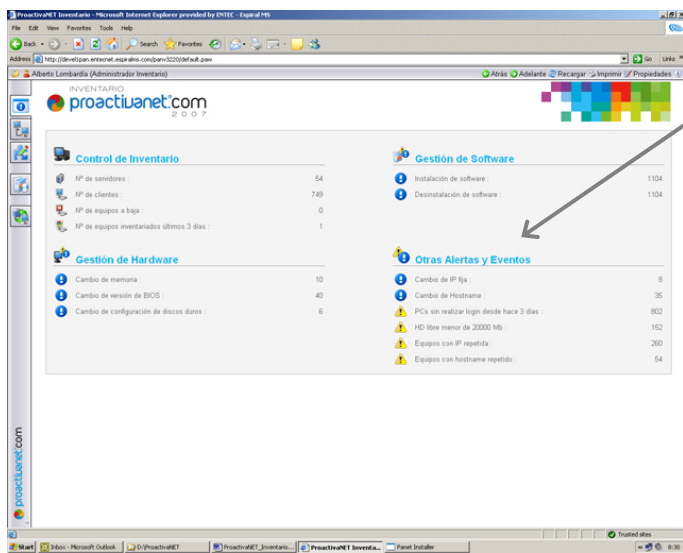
ProactivaNET Inventario - Microsoft Internet Explorer provided by ENTEC - Espiral MS

File Edit View Favorites Tools Help

Back Search Favorites

Address http://develtpan.entecnet.espiralms.com/panv3220/default.paw Go Links

Alberto Lombardía (Administrador Inventario)

Atrás Adelante Recargar Imprimir Propiedades

INVENTARIO
proactivanet.com
2007

Control de Inventario

| | |
|---|---|
| Nº de servidores : | 54 |
| Nº de clientes : | 749 |
| Nº de equipos a baja : | 0 |
| Nº de equipos inventariados últimos 3 días : | 1 |

Gestión de Software

| | |
|---|---|
| Instalación de software : | 1104 |
| Desinstalación de software : | 1104 |

Gestión de Hardware

| | |
|---|---|
| Cambio de memoria : | 10 |
| Cambio de versión de BIOS : | 40 |
| Cambio de configuración de discos duros : | 6 |

Otras Alertas y Eventos

| | |
|---|---|
| Cambio de IP fija : | 8 |
| Cambio de Hostname : | 35 |
| PCs sin realizar login desde hace 3 días : | 802 |
| HD libre menor de 20000 Mb : | 152 |
| Equipos con IP repetida : | 260 |
| Equipos con hostname repetido : | 54 |

proactivanet.com

Trusted sites

Start Inbox - Microsoft Outlook D:\ProactivaNET ProactivaNET_Inventario... ProactivaNET Inventa... Panet Installer 8:30